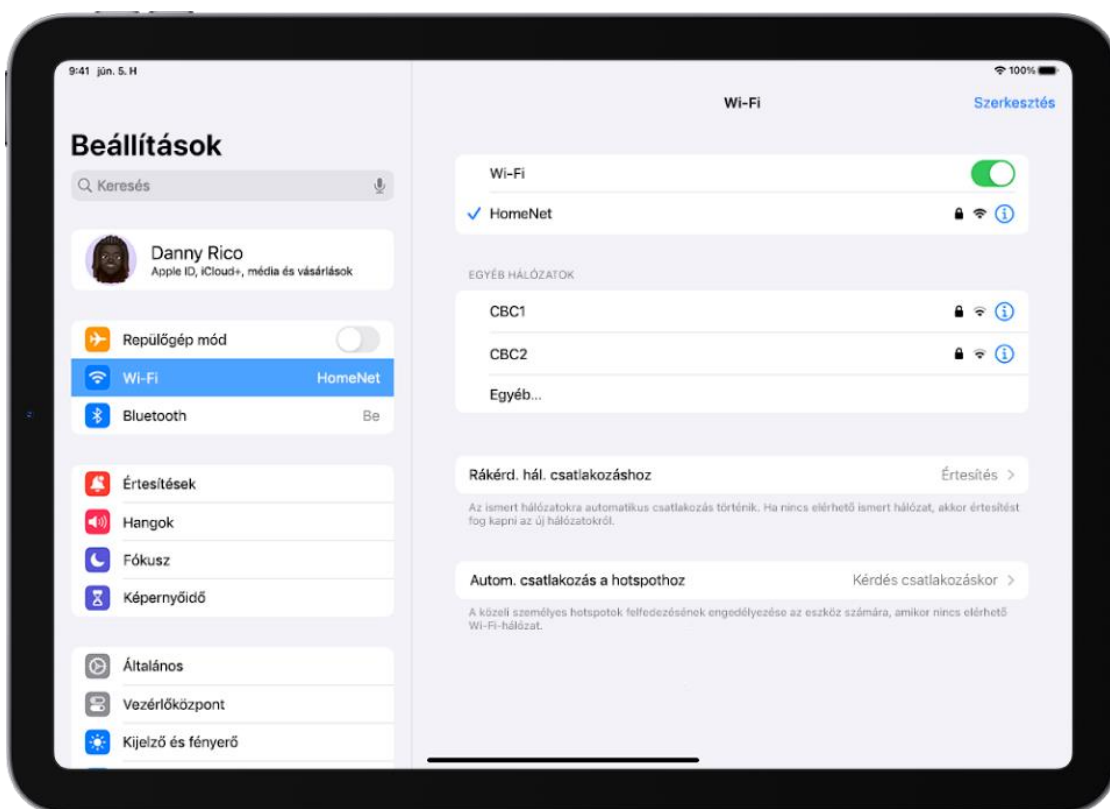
9:41 jún. 5. H

100%

Beállítások

Keresés

Danny Rico
Apple ID, iCloud+, média és vásárlások

Repülőgép mód

Wi-Fi HomeNet

Bluetooth Be

Értesítések

Hangok

Fókusz

Képernyőidő

Általános

Vezérlőközpont

Kijelző és fényerő

Wi-Fi

Szerkesztés

Wi-Fi

✓ HomeNet

EGYÉB HÁLÓZATOK

CBC1

CBC2

Egyéb...

Rákérd. hál. csatlakozáshoz Értesítés >

Az ismert hálózatokra automatikus csatlakozás történik. Ha nincs elérhető ismert hálózat, akkor értesítést fog kapni az új hálózatokról.

Autom. csatlakozás a hotspothoz Kérdés csatlakozáskor >

A közeli személyes hotspotok felfedezésének engedélyezése az eszköz számára, amikor nincs elérhető Wi-Fi-hálózat.